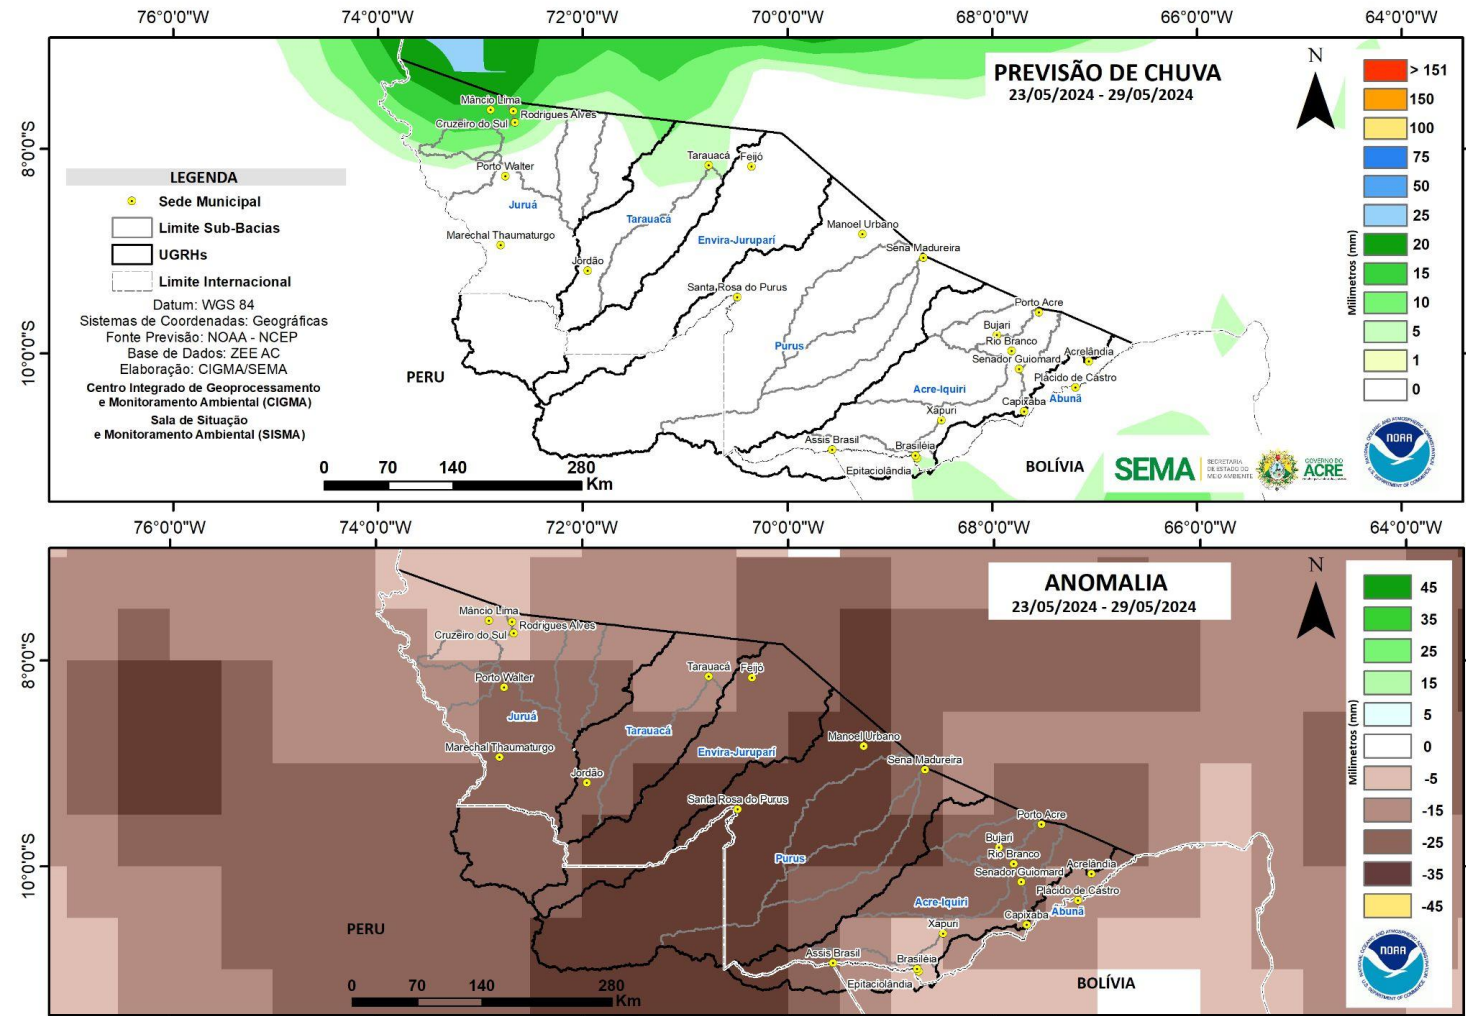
76°0'0"W 74°0'0"W 72°0'0"W 70°0'0"W 68°0'0"W 66°0'0"W 64°0'0"W

PREVISÃO DE CHUVA
23/05/2024 - 29/05/2024

N

> 151
150
100
75
50
25
20
15
10
5
1
0

Milímetros (mm)

8°0'0"S
10°0'0"S

LEGENDA
Sede Municipal
Limite Sub-Bacias
UGRHs
Limite Internacional

Datum: WGS 84
Sistemas de Coordenadas: Geográficas
Fonte Previsão: NOAA - NCEP
Base de Dados: ZEE AC
Elaboração: CIGMA/SEMA
Centro Integrado de Geoprocessamento e Monitoramento Ambiental (CIGMA)
Sala de Situação e Monitoramento Ambiental (SISMA)

Mâncio Lima
Rodrigues Alves
Cruzeiro do Sul
Porto Walter
Juruá
Marechal Thaumaturgo
Jordão
Tarauacá
Feijó
Tarauacá
Envira-Jurupari
Manoel Urbano
Sena Madureira
Santa Rosa do Purus
Purus
Porto Acre
Bujari
Rio Branco
Senador Guiomard
Acrelândia
Plácido de Castro
Acre-Iquiri
Capixaba
Abunã
Xapuri
Assis Brasil
Brasiléia
Epitaciolândia
PERU
BOLÍVIA

0 70 140 280 Km

SEMA SECRETARIA DE ESTADO DO MEIO AMBIENTE
GOVERNO DO ACRE
NOAA

76°0'0"W 74°0'0"W 72°0'0"W 70°0'0"W 68°0'0"W 66°0'0"W 64°0'0"W

ANOMALIA
23/05/2024 - 29/05/2024

N

45
35
25
15
5
0
-5
-15
-25
-35
-45

Milímetros (mm)

8°0'0"S
10°0'0"S

Mâncio Lima
Rodrigues Alves
Cruzeiro do Sul
Porto Walter
Juruá
Marechal Thaumaturgo
Jordão
Tarauacá
Feijó
Tarauacá
Envira-Jurupari
Manoel Urbano
Sena Madureira
Santa Rosa do Purus
Purus
Porto Acre
Bujari
Rio Branco
Senador Guiomard
Acrelândia
Plácido de Castro
Acre-Iquiri
Capixaba
Abunã
Xapuri
Assis Brasil
Brasiléia
Epitaciolândia
PERU
BOLÍVIA

0 70 140 280 Km

NOAA